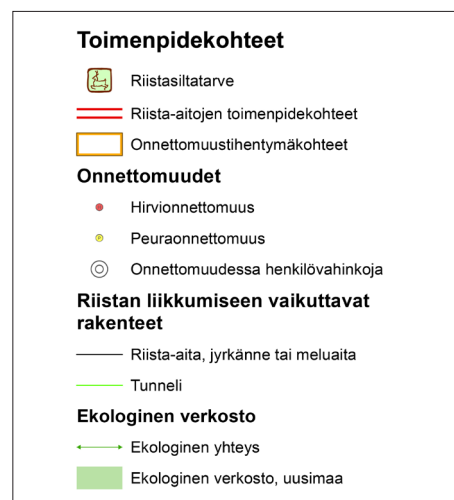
Toimenpidekohteet

Riistasiltatarve

Riista-aitojen toimenpidekohteet

Onnettomuustihentymäkohteet

Onnettomuudet

Hirvionnettomuus

Peuraonnettomuus

Onnettomuudessa henkilövahinkoja

Riistan liikkumiseen vaikuttavat rakenteet

Riista-aita, jyrkänne tai meluaita

Tunneli

Ekologinen verkosto

Ekologinen yhteys

Ekologinen verkosto, uusimaa